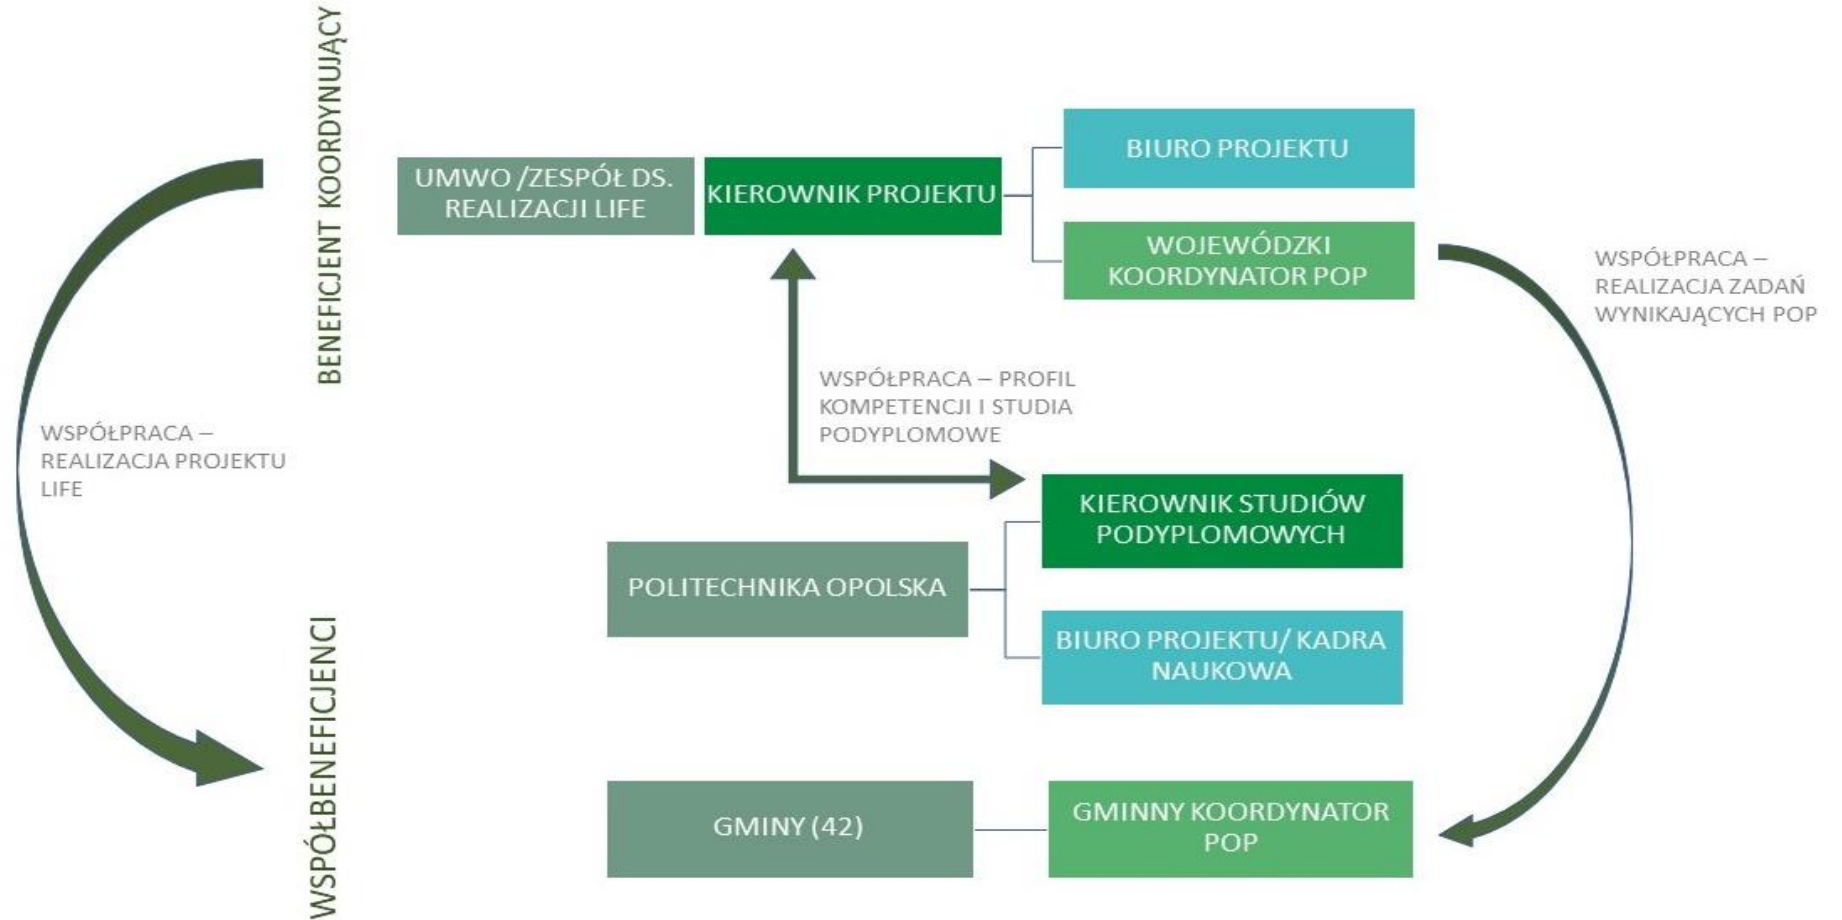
BENEFICJENT KOORDYNUJĄCY

UMWO /ZESPÓŁ DS. REALIZACJI LIFE

KIEROWNIK PROJEKTU

BIURO PROJEKTU

WOJEWÓDZKI KOORDYNATOR POP

WSPÓŁPRACA – REALIZACJA ZADAŃ WYNIKAJĄCYCH POP

WSPÓŁPRACA – PROFIL KOMPETENCJI I STUDIA PODYPLOMOWE

WSPÓŁPRACA – REALIZACJA PROJEKTU LIFE

KIEROWNIK STUDIÓW PODYPLOMOWYCH

POLITECHNIKA OPOLSKA

BIURO PROJEKTU/ KADRA NAUKOWA

WSPÓŁBENEFICJENCI

GMINY (42)

GMINNY KOORDYNATOR POP